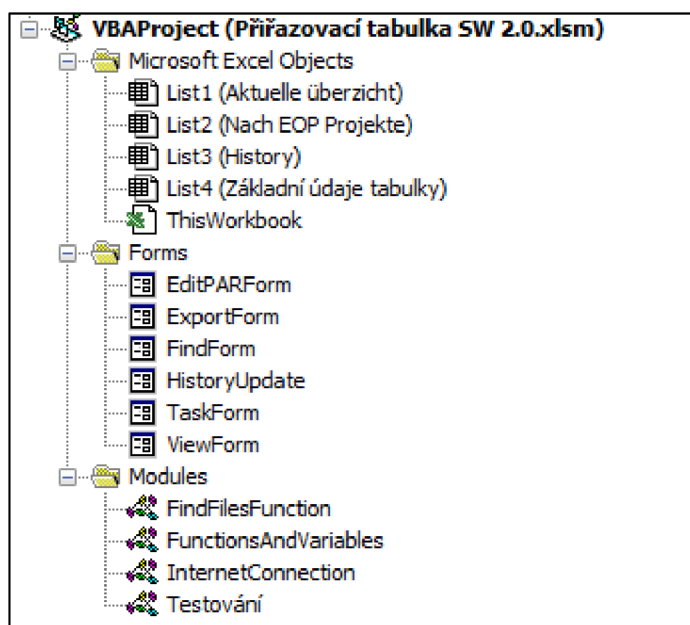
VBAProject (Přiřazovací tabulka SW 2.0.xlsm)
Microsoft Excel Objects
List1 (Aktuelle überzicht)
List2 (Nach EOP Projekte)
List3 (History)
List4 (Základní údaje tabulky)
ThisWorkbook
Forms
EditPARForm
ExportForm
FindForm
HistoryUpdate
TaskForm
ViewForm
Modules
FindFilesFunction
FunctionsAndVariables
InternetConnection
Testování